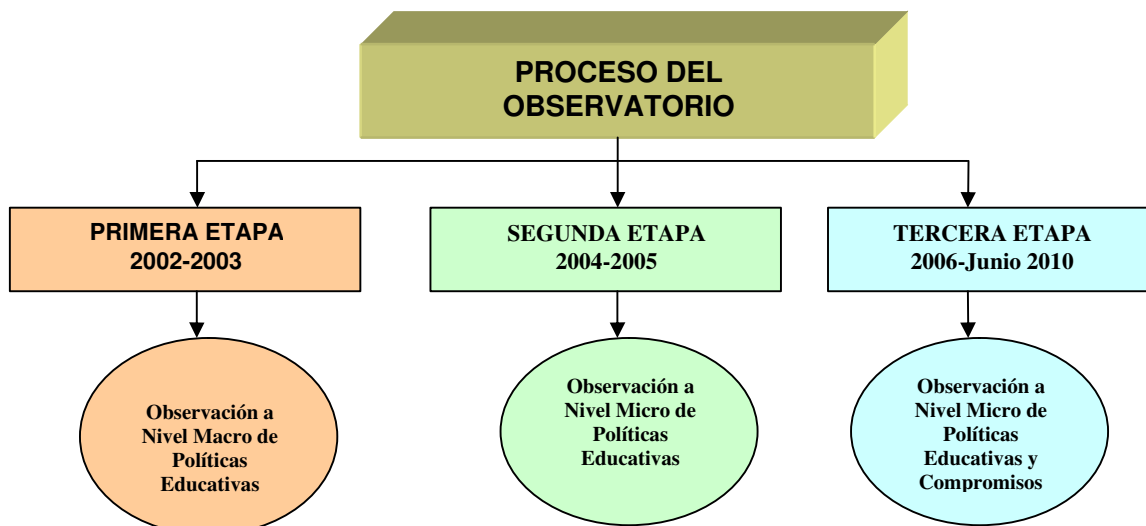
PROCESO DEL OBSERVATORIO

PRIMERA ETAPA
2002-2003

SEGUNDA ETAPA
2004-2005

TERCERA ETAPA
2006-Junio 2010

Observación a Nivel Macro de Políticas Educativas

Observación a Nivel Micro de Políticas Educativas

Observación a Nivel Micro de Políticas Educativas y Compromisos